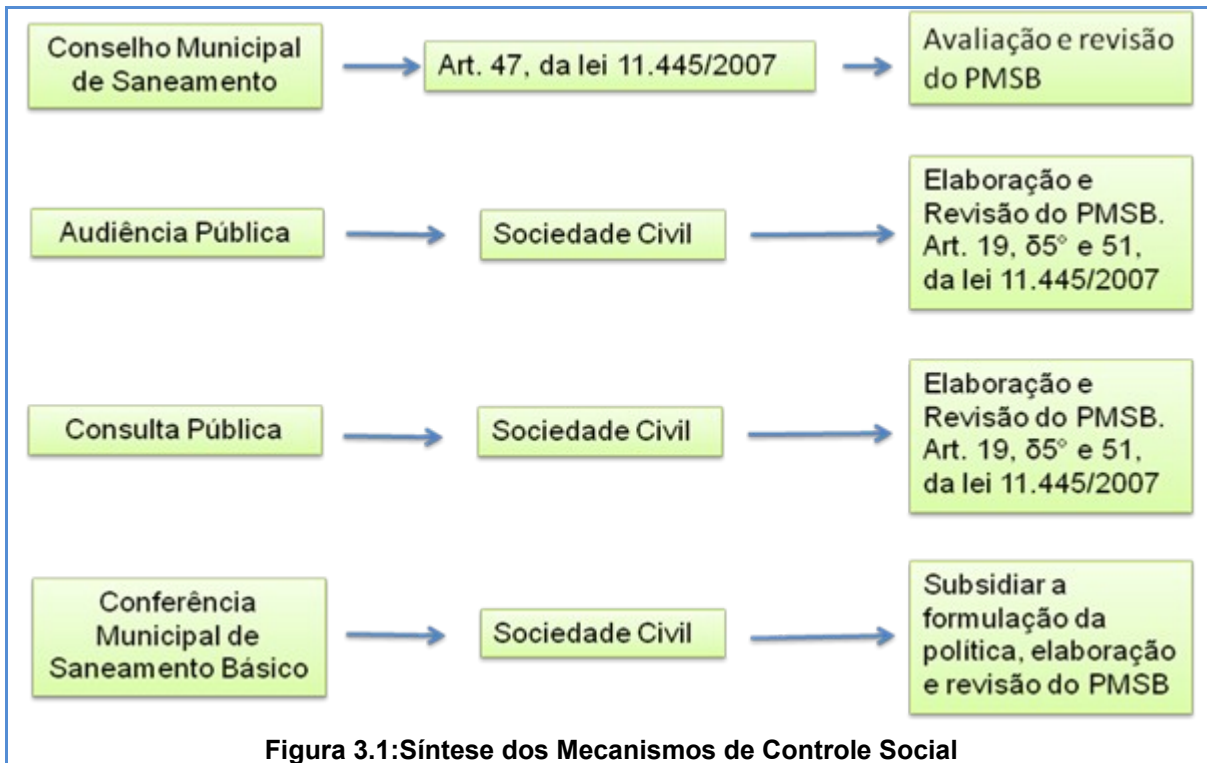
Conselho Municipal de Saneamento

Art. 47, da lei 11.445/2007

Avaliação e revisão do PMSB

Audiência Pública

Sociedade Civil

Elaboração e Revisão do PMSB. Art. 19, δ5° e 51, da lei 11.445/2007

Consulta Pública

Sociedade Civil

Elaboração e Revisão do PMSB. Art. 19, δ5° e 51, da lei 11.445/2007

Conferência Municipal de Saneamento Básico

Sociedade Civil

Subsidiar a formulação da política, elaboração e revisão do PMSB

Figura 3.1:Síntese dos Mecanismos de Controle Social